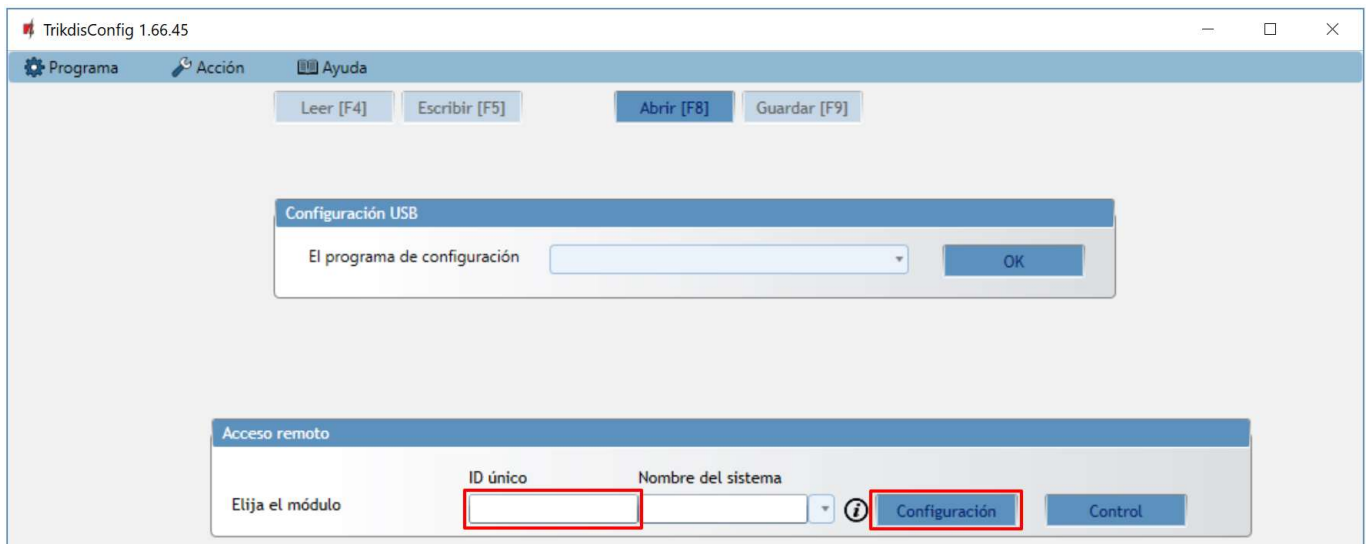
TrikdisConfig 1.66.45

Programa Acción Ayuda

Leer [F4] Escribir [F5] Abrir [F8] Guardar [F9]

Configuración USB

El programa de configuración OK

Acceso remoto

ID único Nombre del sistema

Elija el módulo Configuración Control